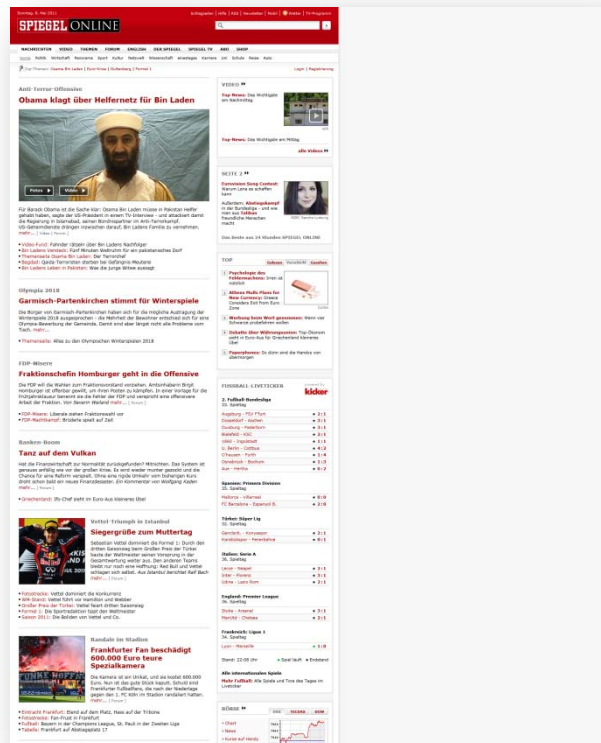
SPIEGEL ONLINE

NACHRICHTEN VIDEO THEMEN FORUM ENGLISH DER SPIEGEL SPIEGEL TV ABO SHOP

Anti-Terror-Offensive
Obama klagt über Helfernetz für Bin Laden

Für Barack Obama ist die Sache klar: Osama Bin Laden müsse in Pakistan Helfer gehabt haben, sagte der US-Präsident in einem TV-Interview - und attackiert damit die Regierung in Islamabad, seinen Bündnispartner im Anti-Terrorkampf. US-Geheimdienste drängen inzwischen darauf, Bin Ladens Familie zu vernehmen. mehr...

Olympia 2018
Garmisch-Partenkirchen stimmt für Winterspiele

FDP-Misere
Fraktionschefin Homburger geht in die Offensive

Banken-Boom
Tanz auf dem Vulkan

Vettel-Triumph in Istanbul
Siegergrüße zum Muttertag

Randale im Stadion
Frankfurter Fan beschädigt 600.000 Euro teure Spezialkamera

VIDEO
Top-News: Das Wichtigste am Nachmittag
Top-News: Das Wichtigste am Mittag
alle Videos

SEITE 2
Eurovision Song Contest: Warum Lena es schaffen kann
Das Beste aus 14 Wochen SPIEGEL ONLINE

TOP
Psychologie des Fehlermachens
Alltens Multi-Plans for New Currency
Werbung beim Wort genommen
Debatte über Währungsunion
Papierpoesie

FUSSBALL-LIVETICKER
kicker
2. Fußball-Bundesliga
33. Spieltag
Augsburg - FSV Pfhirt 2:1
Düsseldorf - Aachen 2:1
Duisburg - Paderborn 1:1
Bielefeld - KSC 1:1
1860 - Ingolstadt 1:1
U. Berlin - Cottbus 4:2
C'Hausen - Fürth 1:4
Osnabrück - Bochum 1:3
Bue - Hertha 0:2

Spanien: Primera Division
Mallorca - Villarreal 0:0
FC Barcelona - Espanyol B. 2:0

Türkei: Süper Lig
Gemlik - Konyaspor 0:1
Kardemir - Fenerbahce 0:1

Italien: Serie A
Lecce - Napoli 2:1
Inter - Fiorent 3:1
Udine - Lazio 2:1

England: Premier League
Stoke - Arsenal 3:1
Man Utd - Chelsea 2:1

Frankreich: Ligue 1
Lyon - Marseille 1:0

Alle internationalen Spiele

BÖRSE